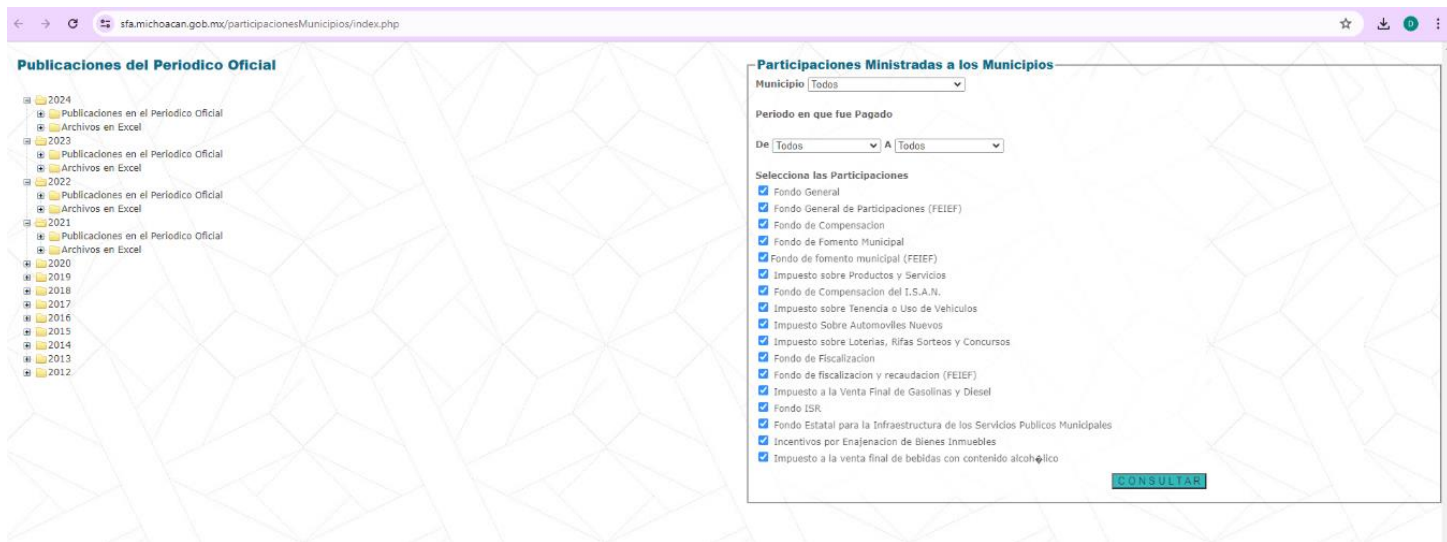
sfa.michoacan.gob.mx/participacionesMunicipios/index.php

D

Publicaciones del Periodico Oficial

2024
Publicaciones en el Periodico Oficial
Archivos en Excel
2023
Publicaciones en el Periodico Oficial
Archivos en Excel
2022
Publicaciones en el Periodico Oficial
Archivos en Excel
2021
Publicaciones en el Periodico Oficial
Archivos en Excel
2020
2019
2018
2017
2016
2015
2014
2013
2012

Participaciones Ministradas a los Municipios

Municipio Todos

Periodo en que fue Pagado

De Todos A Todos

Selecciona las Participaciones
Fondo General
Fondo General de Participaciones (FEIEF)
Fondo de Compensacion
Fondo de Fomento Municipal
Fondo de fomento municipal (FEIEF)
Impuesto sobre Productos y Servicios
Fondo de Compensacion del I.S.A.N.
Impuesto sobre Tenencia o Uso de Vehiculos
Impuesto Sobre Automoviles Nuevos
Impuesto sobre Loterias, Rifas Sorteos y Concursos
Fondo de Fiscalizacion
Fondo de fiscalizacion y recaudacion (FEIEF)
Impuesto a la Venta Final de Gasolinas y Diesel
Fondo ISR
Fondo Estatal para la Infraestructura de los Servicios Publicos Municipales
Incentivos por Enajenacion de Bienes Inmuebles
Impuesto a la venta final de bebidas con contenido alcoh�lico

CONSULTAR